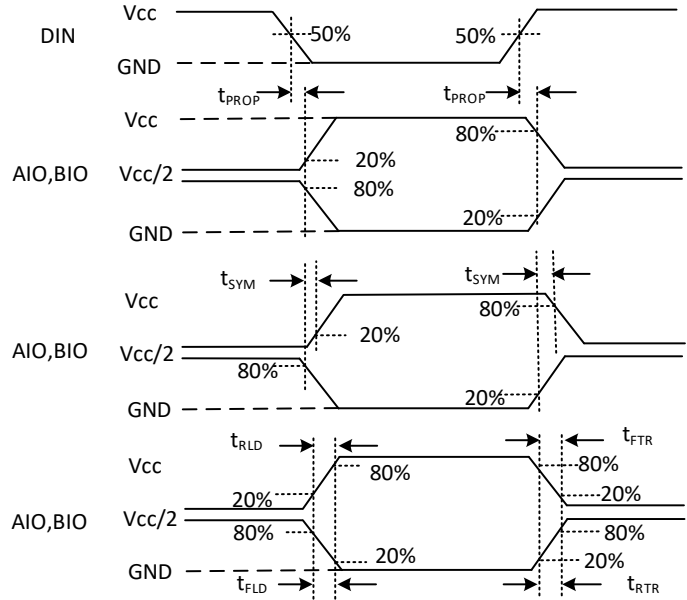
DIN
Vcc
50%
50%
GND
$t_{PROP}$
$t_{PROP}$

AIO,BIO
Vcc
80%
Vcc/2
20%
80%
20%
GND

$t_{SYM}$
$t_{SYM}$
AIO,BIO
Vcc
80%
20%
Vcc/2
80%
20%
GND

$t_{RLD}$
$t_{FTR}$
AIO,BIO
Vcc
80%
80%
20%
20%
Vcc/2
80%
80%
20%
20%
GND
$t_{FLD}$
$t_{RTR}$